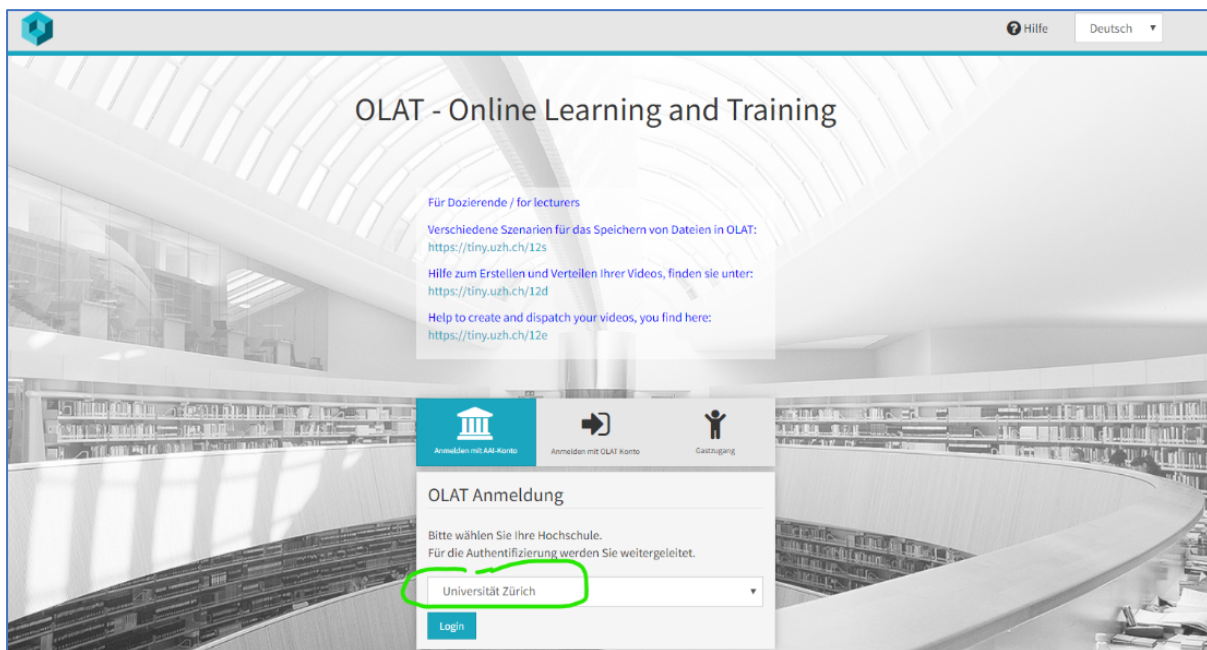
Hilfe
Deutsch

OLAT - Online Learning and Training

Für Dozierende / for lecturers

Verschiedene Szenarien für das Speichern von Dateien in OLAT:
https://tiny.uzh.ch/12s

Hilfe zum Erstellen und Verteilen Ihrer Videos, finden sie unter:
https://tiny.uzh.ch/12d

Help to create and dispatch your videos, you find here:
https://tiny.uzh.ch/12e

Anmelden mit AAI-Konto
Anmelden mit OLAT Konto
Gastzugang

OLAT Anmeldung

Bitte wählen Sie Ihre Hochschule.
Für die Authentifizierung werden Sie weitergeleitet.

Universität Zürich

Login